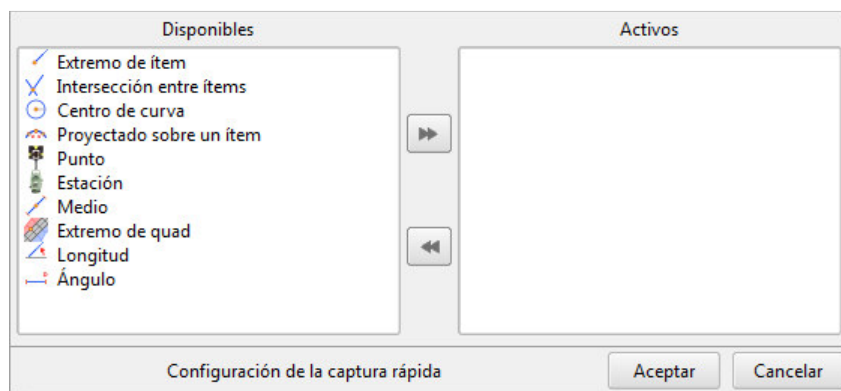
Disponibles

Extremo de ítem
Intersección entre ítems
Centro de curva
Proyectado sobre un ítem
Punto
Estación
Medio
Extremo de quad
Longitud
Ángulo

Activos

Configuración de la captura rápida

Aceptar

Cancelar